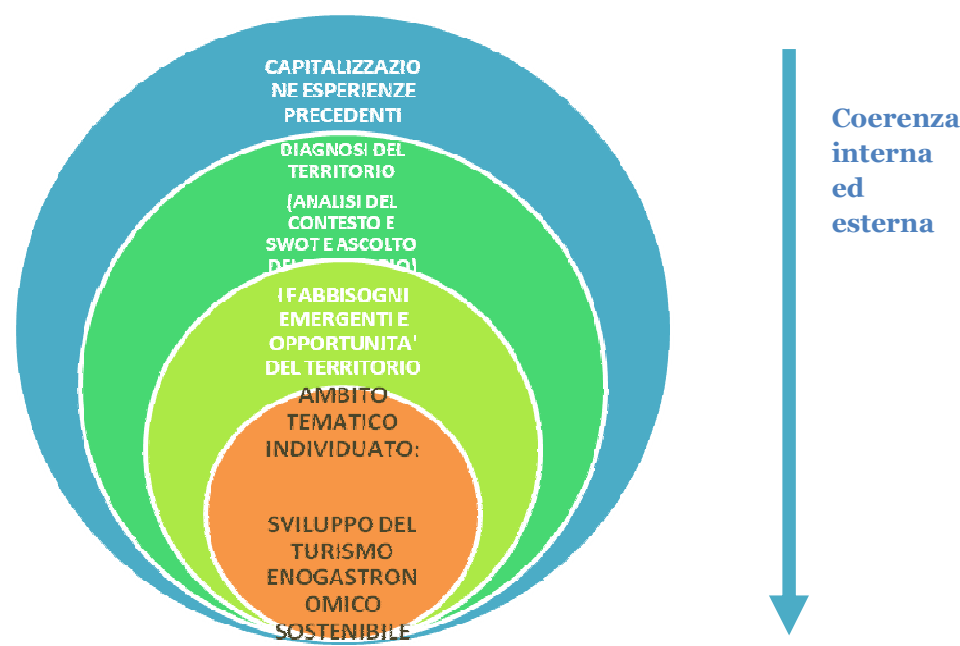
CAPITALIZZAZIONE ESPERIENZE PRECEDENTI

DIAGNOSI DEL TERRITORIO

(ANALISI DEL CONTESTO E SWOT E ASCOLTO DEL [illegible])

I FABBISOGNI EMERGENTI E OPPORTUNITA' DEL TERRITORIO

AMBITO TEMATICO INDIVIDUATO:

SVILUPPO DEL TURISMO ENOGASTRONOMICO SOSTENIBILE

Coerenza interna ed esterna